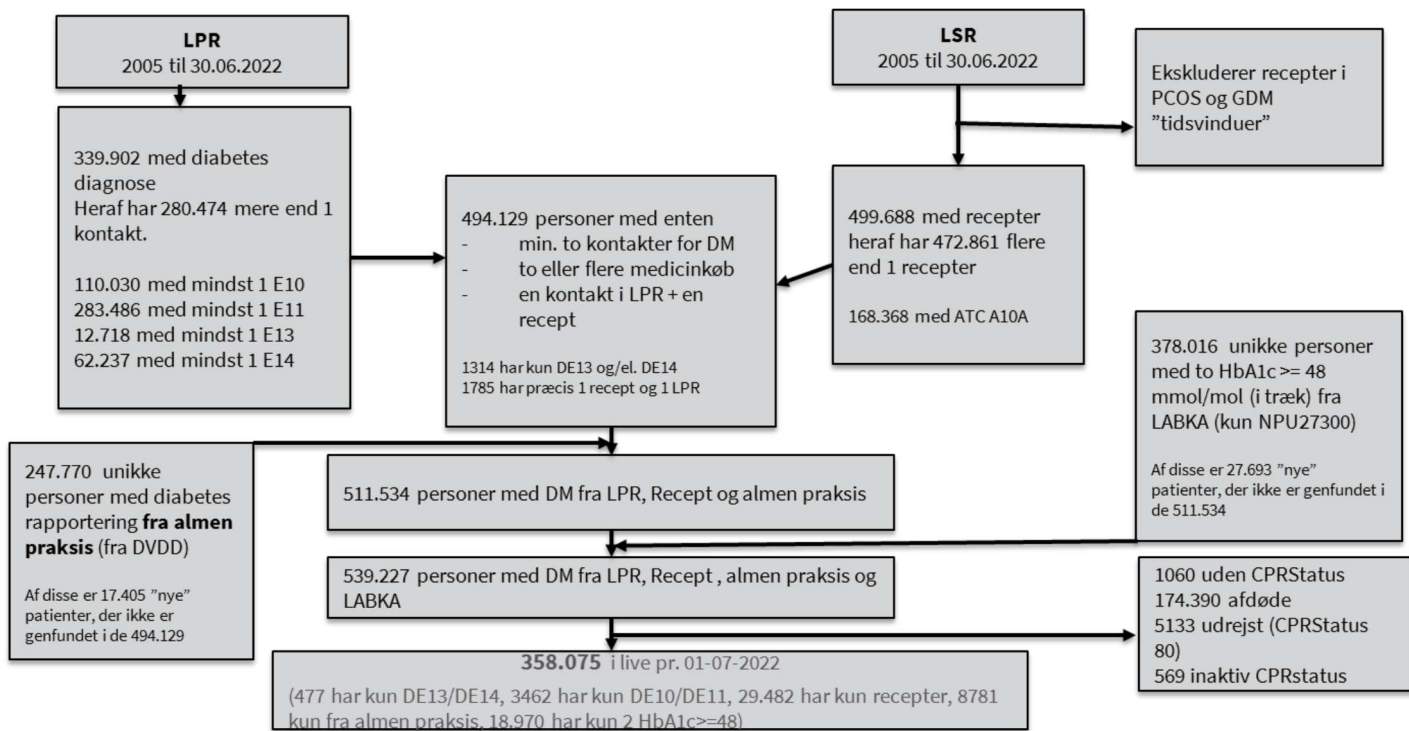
**LPR**
2005 til 30.06.2022

339.902 med diabetes diagnose
Heraf har 280.474 mere end 1 kontakt.

110.030 med mindst 1 E10
283.486 med mindst 1 E11
12.718 med mindst 1 E13
62.237 med mindst 1 E14

**LSR**
2005 til 30.06.2022

Ekskluderer recepter i PCOS og GDM ”tidsvinduer”

494.129 personer med enten
- min. to kontakter for DM
- to eller flere medicinkøb
- en kontakt i LPR + en recept

1314 har kun DE13 og/el. DE14
1785 har præcis 1 recept og 1 LPR

499.688 med recepter heraf har 472.861 flere end 1 recepter

168.368 med ATC A10A

378.016 unikke personer med to HbA1c >= 48 mmol/mol (i træk) fra LABKA (kun NPU27300)

Af disse er 27.693 ”nye” patienter, der ikke er genfundet i de 511.534

247.770 unikke personer med diabetes rapportering **fra almen praksis** (fra DVDD)

Af disse er 17.405 ”nye” patienter, der ikke er genfundet i de 494.129

511.534 personer med DM fra LPR, Recept og almen praksis

539.227 personer med DM fra LPR, Recept , almen praksis og LABKA

1060 uden CPRStatus
174.390 afdøde
5133 udrejst (CPRStatus 80)
569 inaktiv CPRstatus

**358.075** i live pr. 01-07-2022
(477 har kun DE13/DE14, 3462 har kun DE10/DE11, 29.482 har kun recepter, 8781 kun fra almen praksis, 18.970 har kun 2 HbA1c>=48)